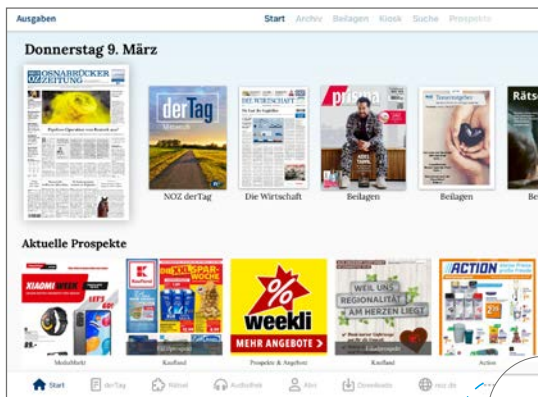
Ausgaben

Start Archiv Beilagen Kiosk Suche Prospekte

Donnerstag 9. März

OSNABRÜCKER ZEITUNG

derTag

DIE WIRTSCHAFT

prisma

Rätse

NOZ derTag

Die Wirtschaft

Beilagen

Beilagen

Be

Aktuelle Prospekte

XIAOMI WEEK

Kaufland

XXL SPAR-WOCHE

% weekli

MEHR ANGEBOTE >

WEIL UNS REGIONALITÄT AM HERZEN LIEGT

ACTION

MediaMarkt

Kaufland

Prospekte & Angebote

Kaufland

Action

Start

derTag

Rätsel

Audiothek

Abo

Downloads

noz.de